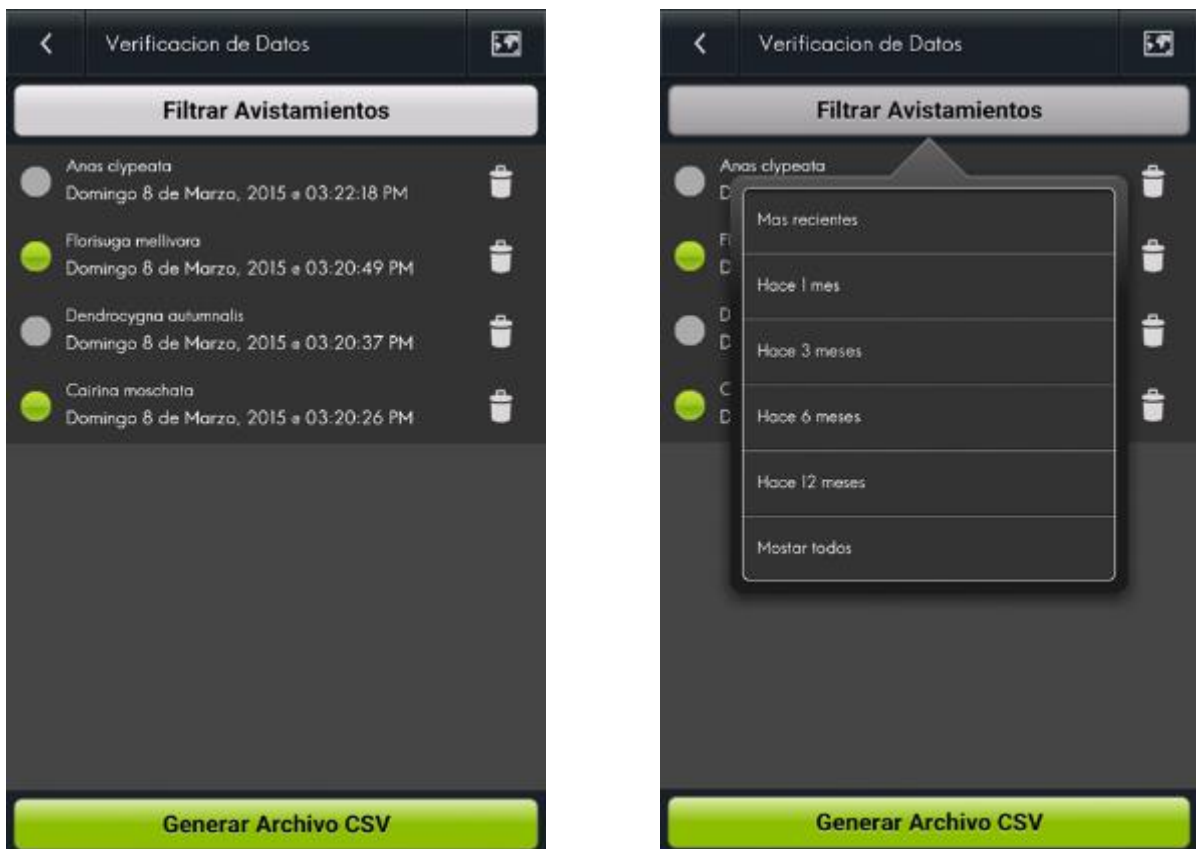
Verificacion de Datos

Filtrar Avistamientos

Anas clypeata
Domingo 8 de Marzo, 2015 a 03:22:18 PM

Florisuga mellivora
Domingo 8 de Marzo, 2015 a 03:20:49 PM

Dendrocygna autumnalis
Domingo 8 de Marzo, 2015 a 03:20:37 PM

Cairina moschata
Domingo 8 de Marzo, 2015 a 03:20:26 PM

Generar Archivo CSV

Verificacion de Datos

Filtrar Avistamientos

Anas clypeata
D

Fl
D

D
D

C
D

Mas recientes

Hace 1 mes

Hace 3 meses

Hace 6 meses

Hace 12 meses

Mostar todos

Generar Archivo CSV